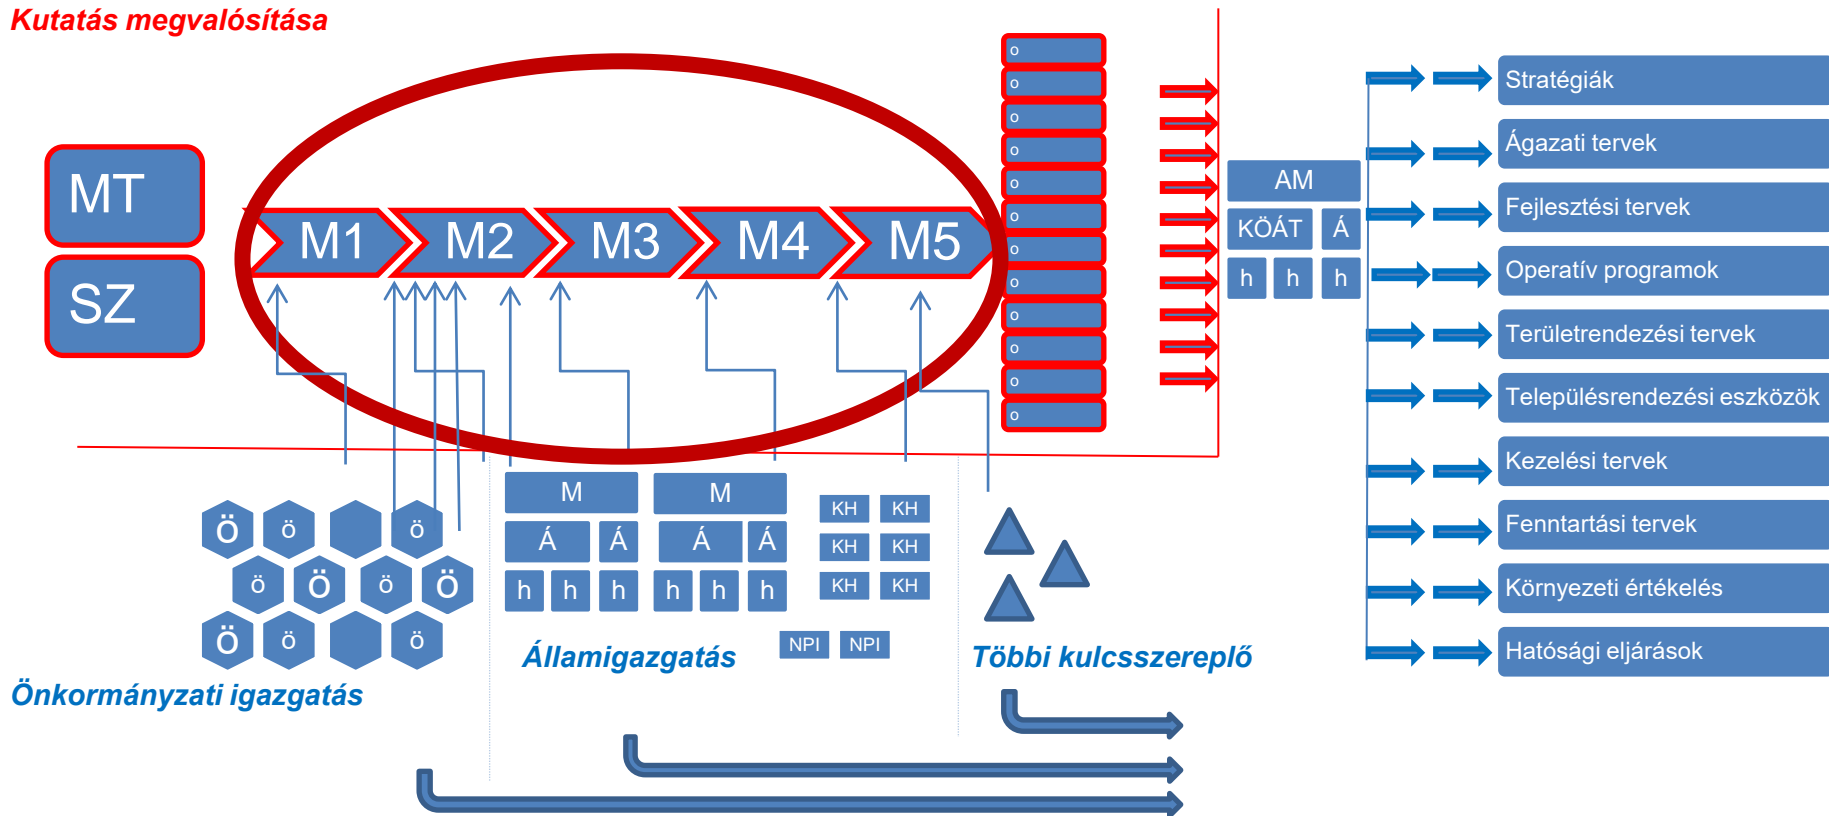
Kutatás megvalósítása

MT
SZ

M1 M2 M3 M4 M5

o
o
o
o
o
o
o
o
o
o
o
o

AM
KÖÁT Á
h h h

Stratégiák
Ágazati tervek
Fejlesztési tervek
Operatív programok
Területrendezési tervek
Településrendezési eszközök
Kezelési tervek
Fenntartási tervek
Környezeti értékelés
Hatósági eljárások

Ö ö ö
ö Ö ö Ö
Ö ö ö

Önkormányzati igazgatás

M M
Á Á Á Á
h h h h h h

KH KH
KH KH
KH KH

NPI NPI

Államigazgatás

Többi kulcsszereplő